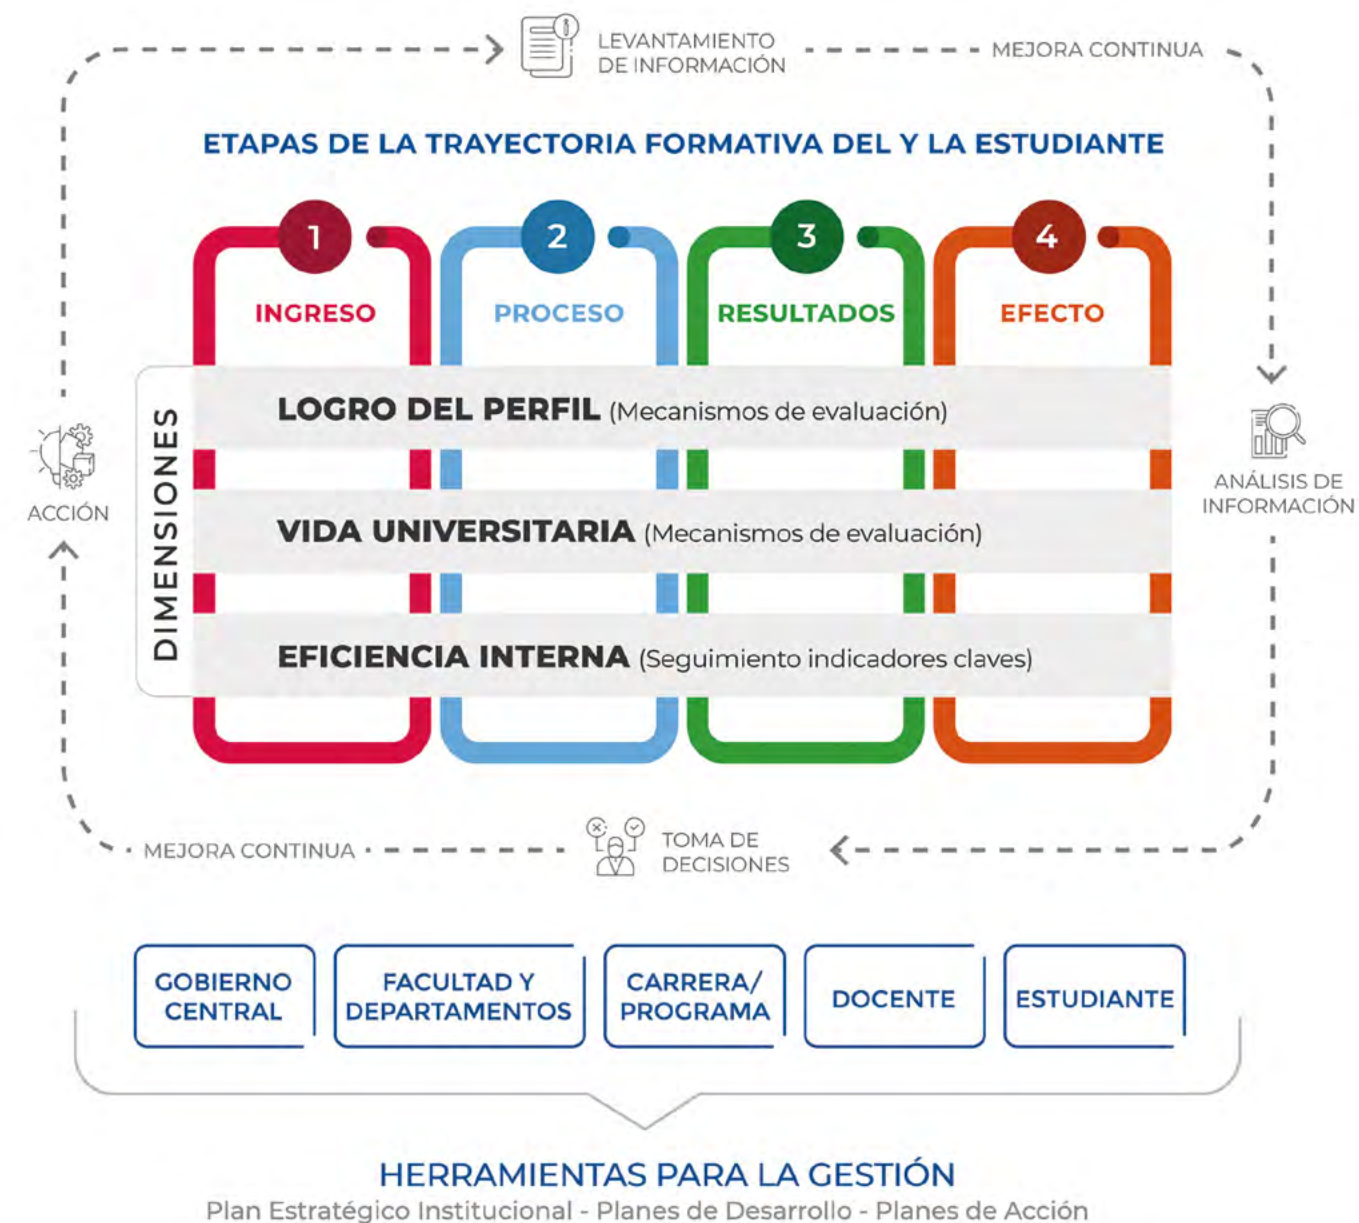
LEVANTAMIENTO DE INFORMACIÓN

MEJORA CONTINUA

ETAPAS DE LA TRAYECTORIA FORMATIVA DEL Y LA ESTUDIANTE

1 INGRESO

2 PROCESO

3 RESULTADOS

4 EFECTO

DIMENSIONES

LOGRO DEL PERFIL (Mecanismos de evaluación)

VIDA UNIVERSITARIA (Mecanismos de evaluación)

EFICIENCIA INTERNA (Seguimiento indicadores claves)

ACCIÓN

ANÁLISIS DE INFORMACIÓN

MEJORA CONTINUA

TOMA DE DECISIONES

GOBIERNO CENTRAL

FACULTAD Y DEPARTAMENTOS

CARRERA/ PROGRAMA

DOCENTE

ESTUDIANTE

HERRAMIENTAS PARA LA GESTIÓN

Plan Estratégico Institucional - Planes de Desarrollo - Planes de Acción